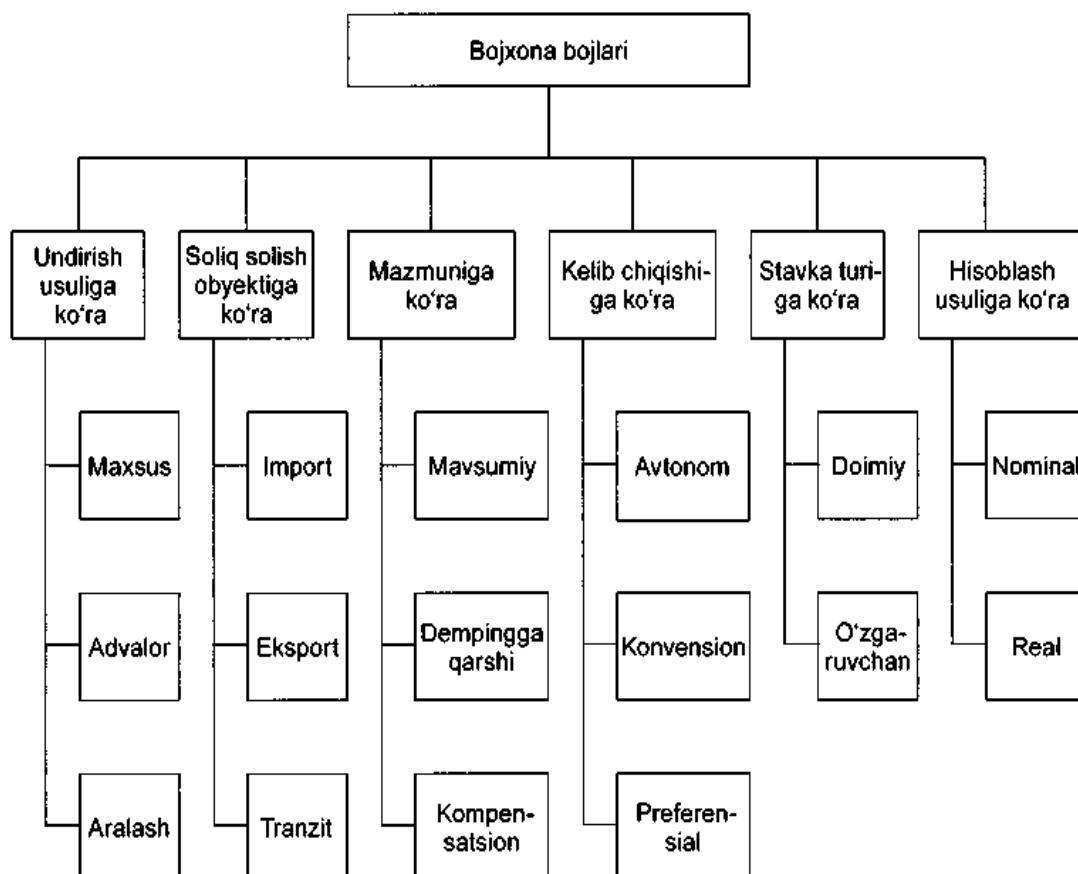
Bojxona bojlari

Undirish usuliga ko'ra

Maxsus

Advalor

Aralash

Soliq solish obyektiga ko'ra

Import

Eksport

Tranzit

Mazmuniga ko'ra

Mavsumiy

Dempingga qarshi

Kompensatsion

Kelib chiqishiga ko'ra

Avtonom

Konvension

Preferensial

Stavka turiga ko'ra

Doimiy

O'zgaruvchan

Hisoblash usuliga ko'ra

Nominal

Real